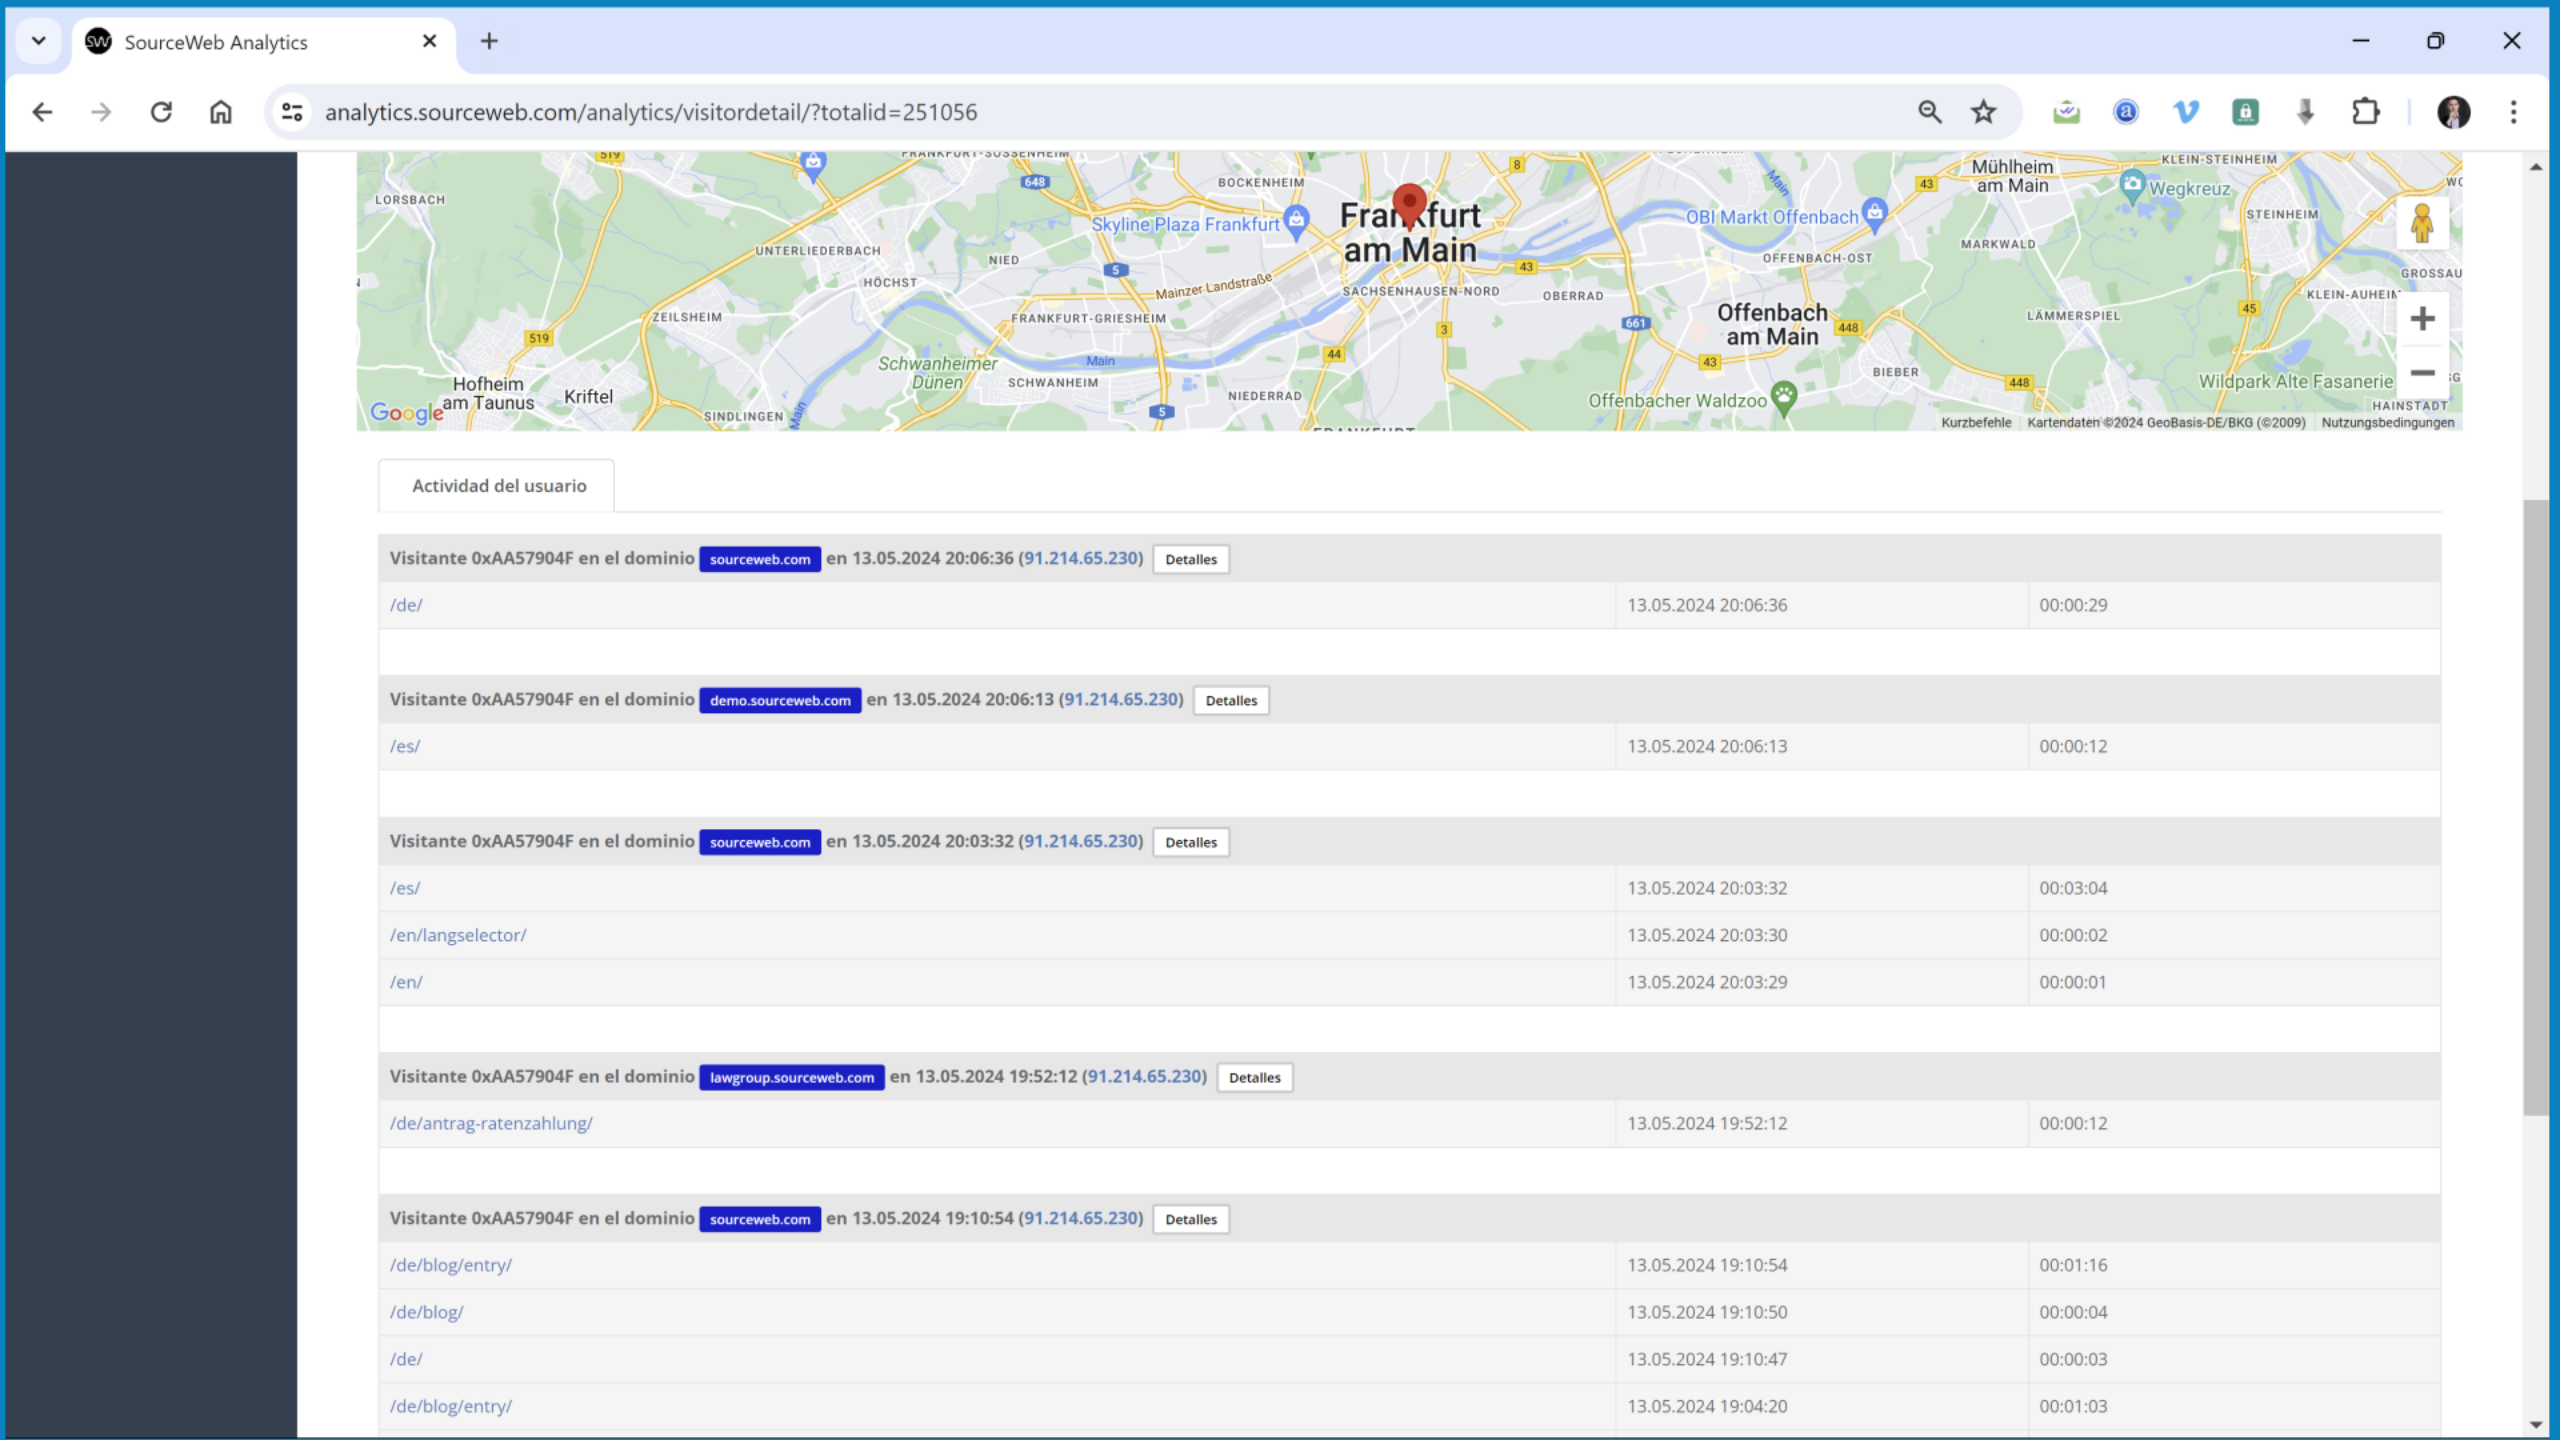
SourceWeb Analytics

analytics.sourceweb.com/analytics/visitordetail/?totalid=251056

LORSBACH
UNTERLIEDERBACH
NIED
BOCKENHEIM
Skyline Plaza Frankfurt
Frankfurt am Main
OBI Markt Offenbach
Mühlheim am Main
Wegkreuz
KLEIN-STEINHEIM
STEINHEIM
MARKWALD
OFFENBACH-OST
HÖCHST
Mainzer Landstraße
SACHSENHAUSEN-NORD
OBERRAD
GROSSAU
KLEIN-AUHEIM
ZEILSHEIM
FRANKFURT-GRIESHEIM
Offenbach am Main
LÄMMERSPIEL
Schwanheimer Düne
Main
SCHWANHEIM
BIEBER
Hofheim am Taunus
Kriftel
NIEDERRAD
Offenbacher Waldzoo
Wildpark Alte Fasanerie
SINDLINGEN
HAINSTADT
Google
Kurzbefehle
Kartendaten ©2024 GeoBasis-DE/BKG (©2009)
Nutzungsbedingungen

Actividad del usuario

Visitante 0xAA57904F en el dominio sourceweb.com en 13.05.2024 20:06:36 (91.214.65.230) Detalles

| /de/ | 13.05.2024 20:06:36 | 00:00:29 |
|---|---|---|

Visitante 0xAA57904F en el dominio demo.sourceweb.com en 13.05.2024 20:06:13 (91.214.65.230) Detalles

| /es/ | 13.05.2024 20:06:13 | 00:00:12 |
|---|---|---|

Visitante 0xAA57904F en el dominio sourceweb.com en 13.05.2024 20:03:32 (91.214.65.230) Detalles

| /es/ | 13.05.2024 20:03:32 | 00:03:04 |
|---|---|---|
| /en/langselector/ | 13.05.2024 20:03:30 | 00:00:02 |
| /en/ | 13.05.2024 20:03:29 | 00:00:01 |

Visitante 0xAA57904F en el dominio lawgroup.sourceweb.com en 13.05.2024 19:52:12 (91.214.65.230) Detalles

| /de/antrag-ratenzahlung/ | 13.05.2024 19:52:12 | 00:00:12 |
|---|---|---|

Visitante 0xAA57904F en el dominio sourceweb.com en 13.05.2024 19:10:54 (91.214.65.230) Detalles

| /de/blog/entry/ | 13.05.2024 19:10:54 | 00:01:16 |
|---|---|---|
| /de/blog/ | 13.05.2024 19:10:50 | 00:00:04 |
| /de/ | 13.05.2024 19:10:47 | 00:00:03 |
| /de/blog/entry/ | 13.05.2024 19:04:20 | 00:01:03 |